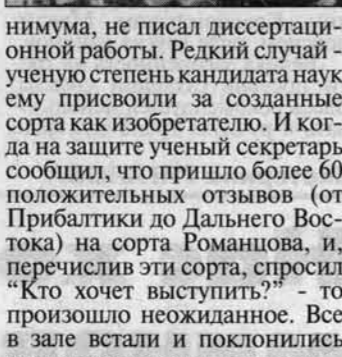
нимума, не писал диссертационной работы. Редкий случай - ученую степень кандидата наук ему присвоили за созданные сорта как изобретателю. И когда на защите ученый секретарь сообщил, что пришло более 60 положительных отзывов (от Прибалтики до Дальнего Востока) на сорта Романцова, и, перечислив эти сорта, спросил "Кто хочет выступить?" - то произошло неожиданное. Все в зале встали и поклонились